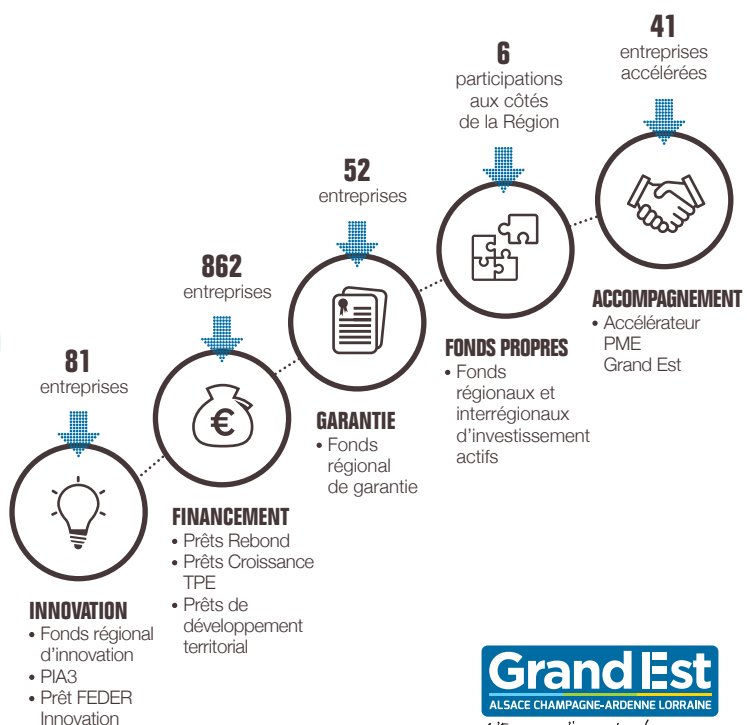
81
entreprises

INNOVATION
• Fonds régional d'innovation
• PIA3
• Prêt FEDER Innovation

862
entreprises

FINANCEMENT
• Prêts Rebond
• Prêts Croissance TPE
• Prêts de développement territorial

52
entreprises

GARANTIE
• Fonds régional de garantie

6
participations aux côtés de la Région

FONDS PROPRES
• Fonds régionaux et interrégionaux d'investissement actifs

41
entreprises accélérées

ACCOMPAGNEMENT
• Accélérateur PME Grand Est

Grand Est
ALSACE CHAMPAGNE-ARDENNE LORRAINE
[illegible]